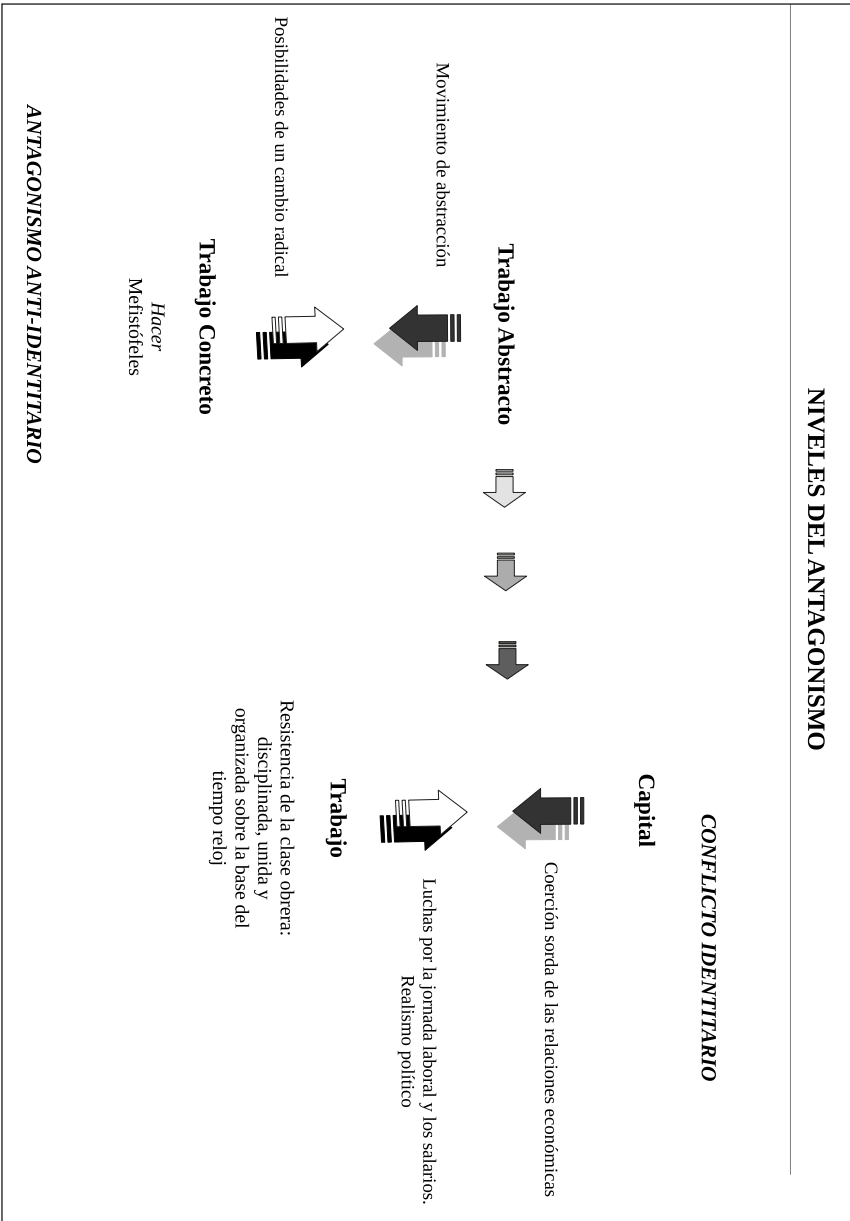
NIVELES DEL ANTAGONISMO

CONFLICTO IDENTITARIO

Capital

Coerción sorda de las relaciones económicas

Trabajo

Luchas por la jornada laboral y los salarios. Realismo político

Resistencia de la clase obrera: disciplinada, unida y organizada sobre la base del tiempo reloj

Trabajo Abstracto

Movimiento de abstracción

Trabajo Concreto

*Hacer*
Mefistófeles

Posibilidades de un cambio radical

ANTAGONISMO ANTI-IDENTITARIO